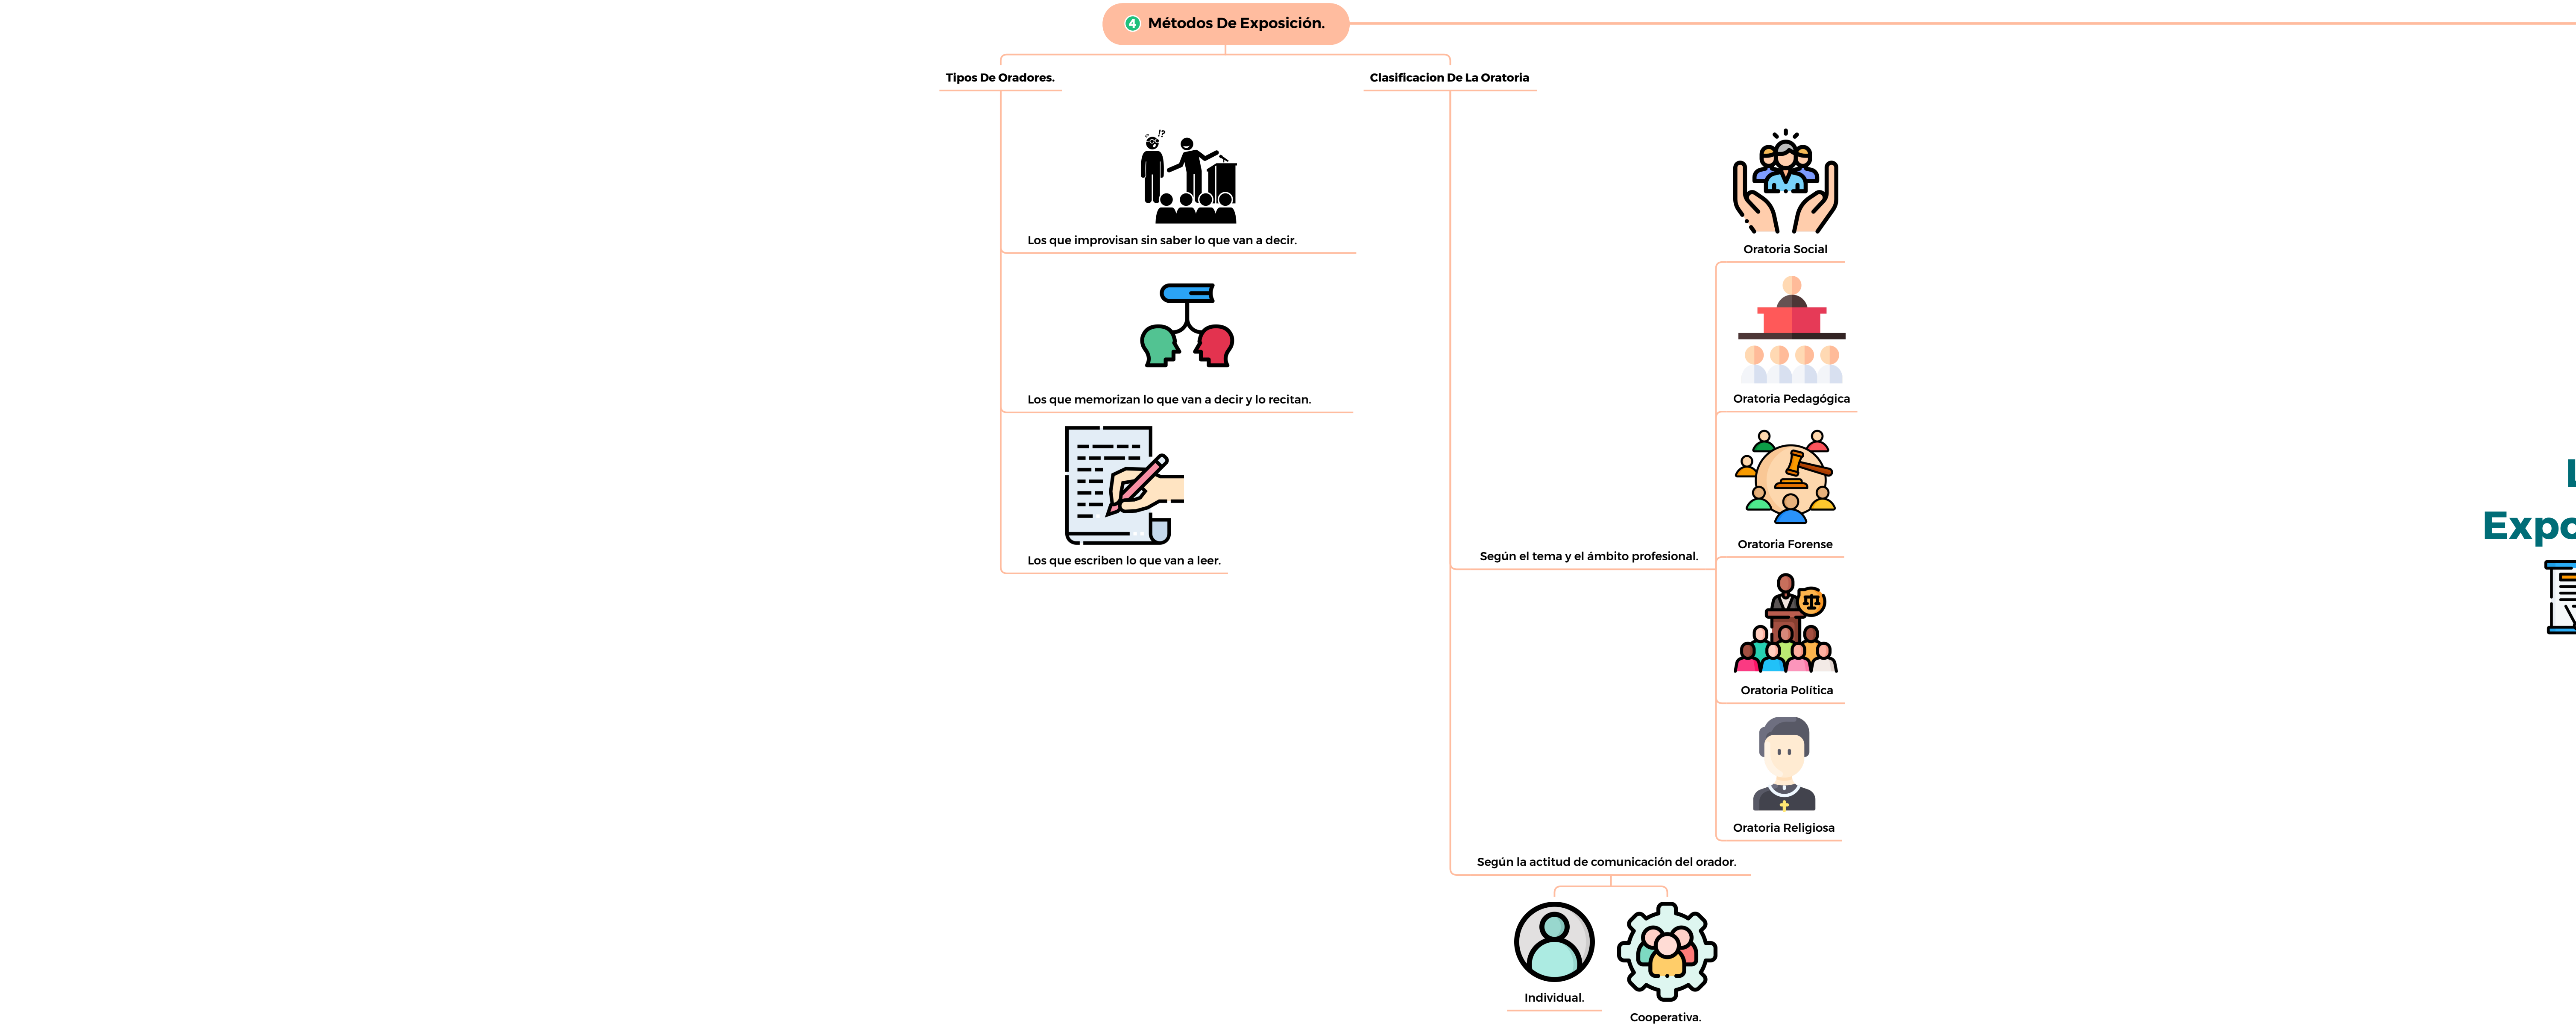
4 Métodos De Exposición.

Tipos De Oradores.

Los que improvisan sin saber lo que van a decir.

Los que memorizan lo que van a decir y lo recitan.

Los que escriben lo que van a leer.

Clasificacion De La Oratoria

Según el tema y el ámbito profesional.

Oratoria Social

Oratoria Pedagógica

Oratoria Forense

Oratoria Política

Oratoria Religiosa

Según la actitud de comunicación del orador.

Individual.

Cooperativa.

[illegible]

Expo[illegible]